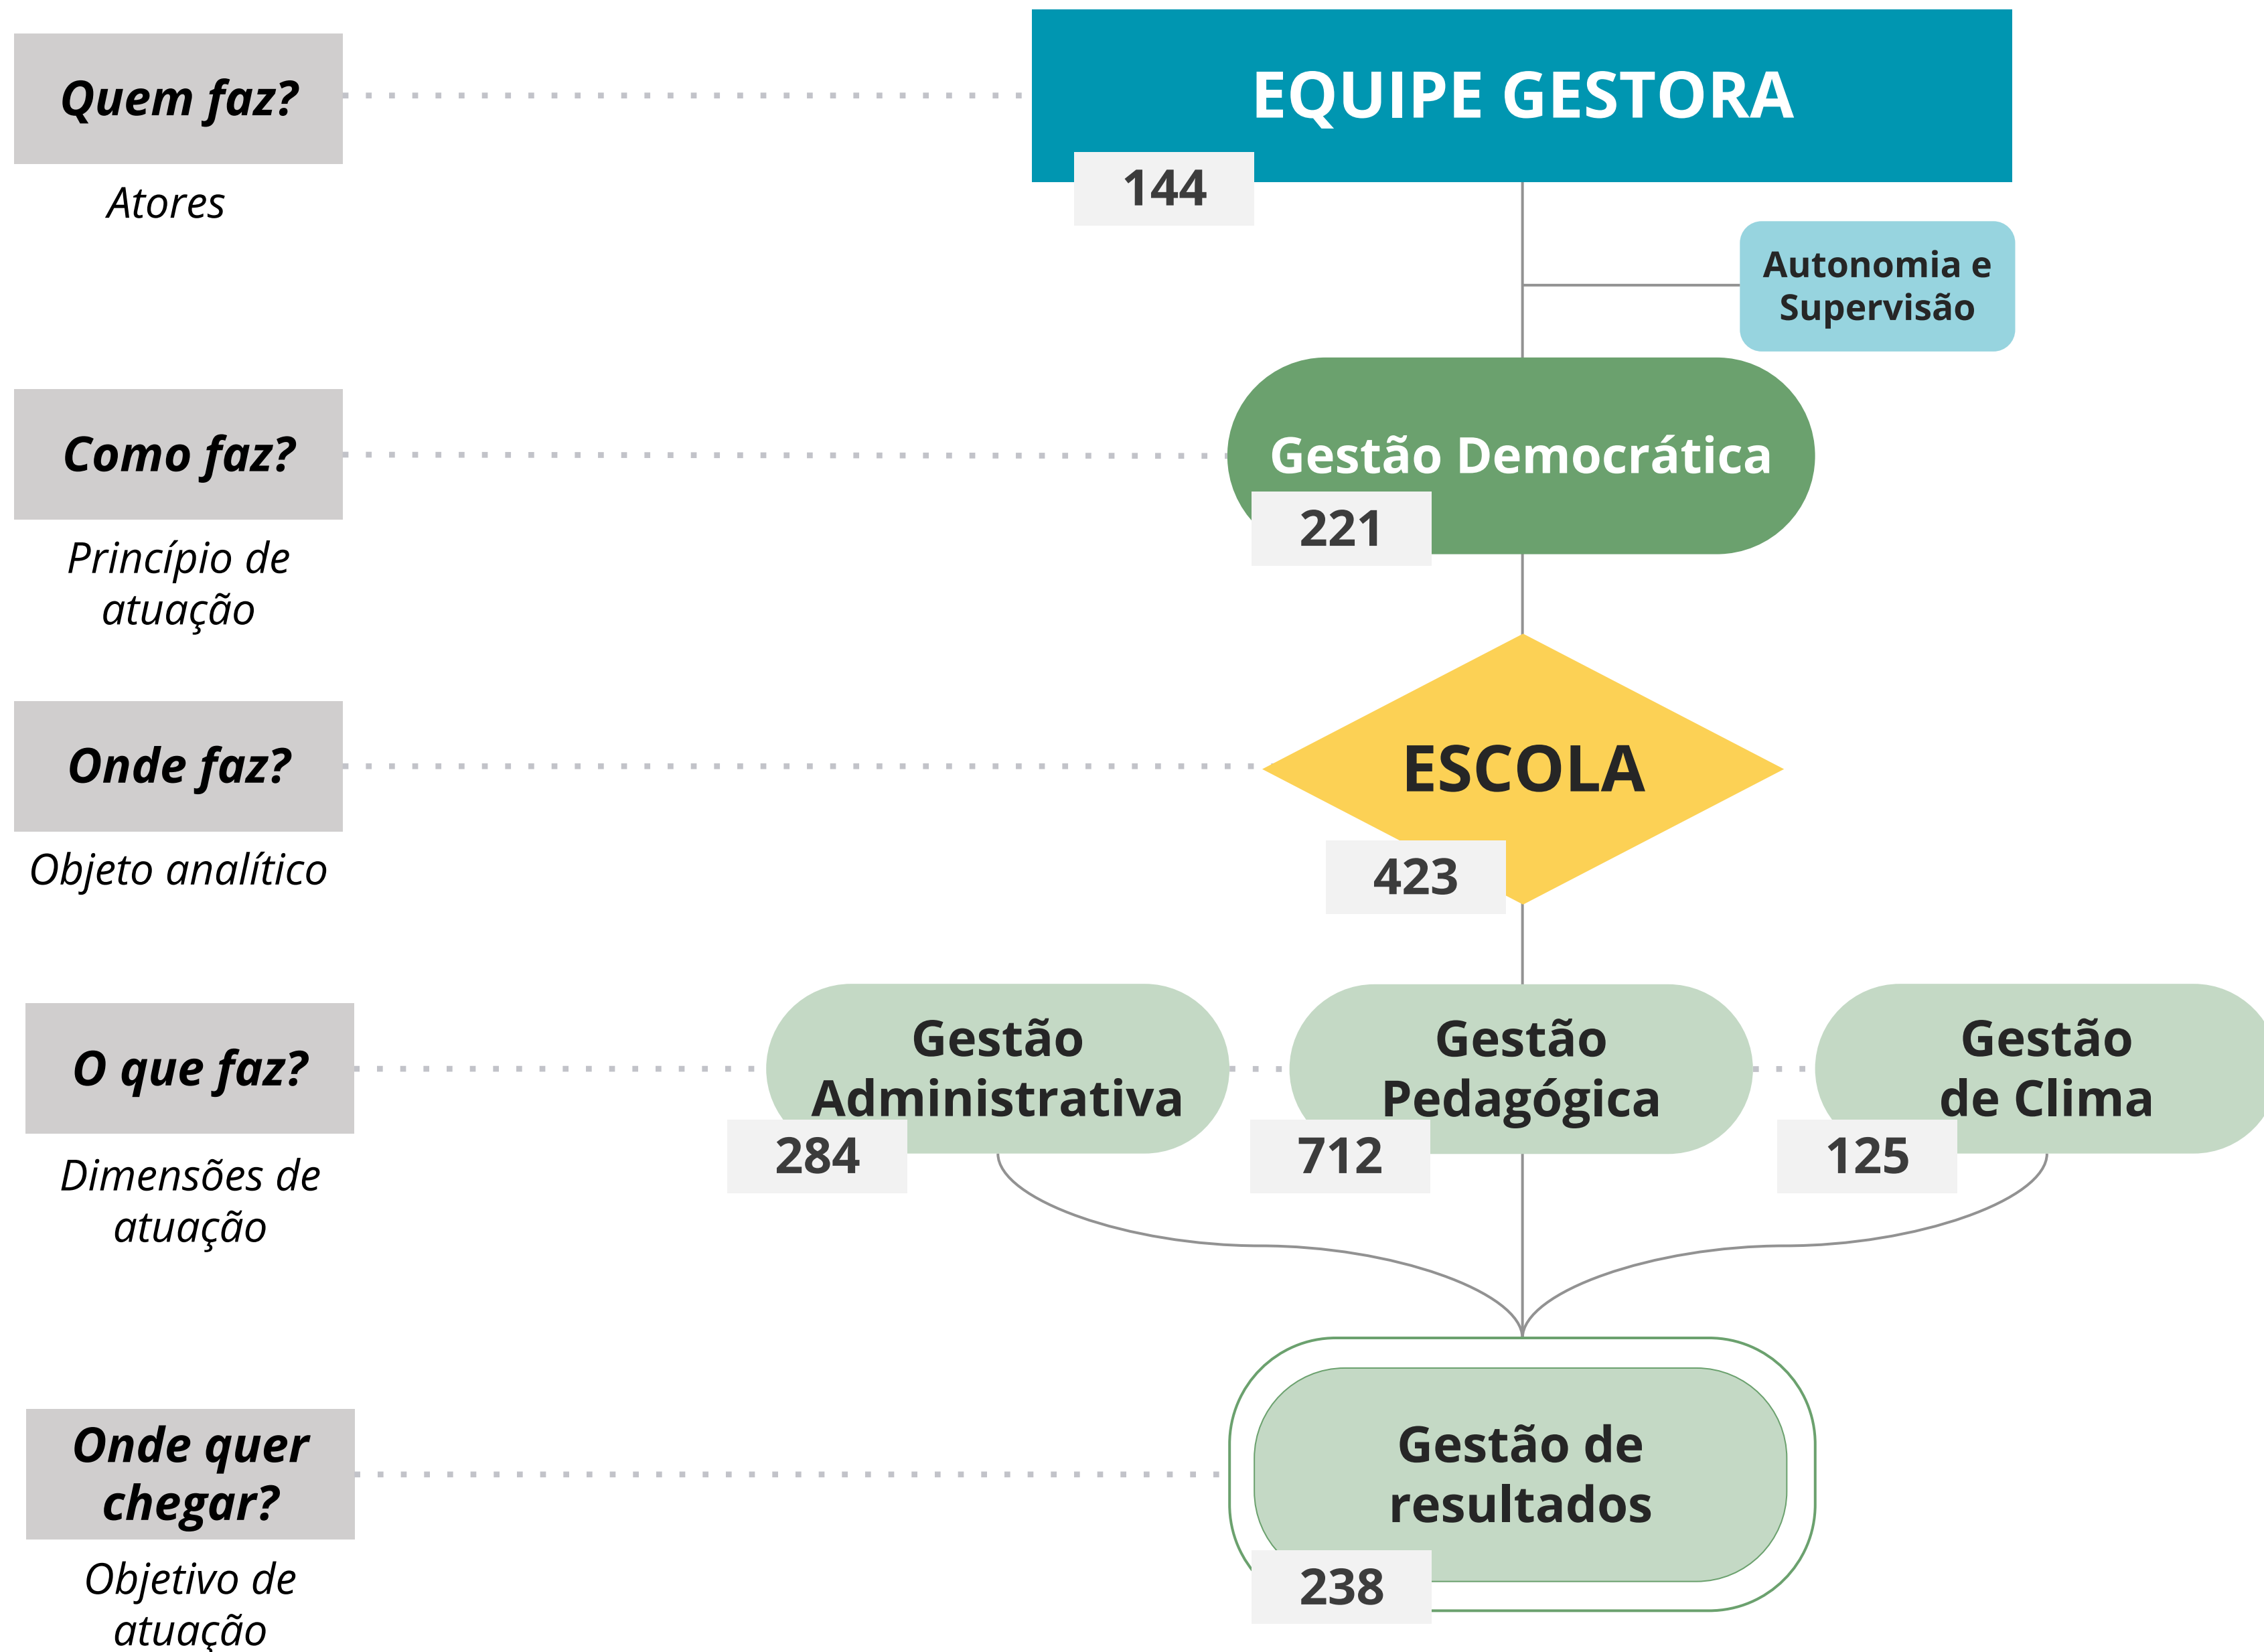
Quem faz?

Atores

EQUIPE GESTORA

144

Autonomia e Supervisão

Como faz?

Princípio de atuação

Gestão Democrática

221

Onde faz?

Objeto analítico

ESCOLA

423

O que faz?

Dimensões de atuação

Gestão Administrativa

284

Gestão Pedagógica

712

Gestão de Clima

125

Onde quer chegar?

Objetivo de atuação

Gestão de resultados

238